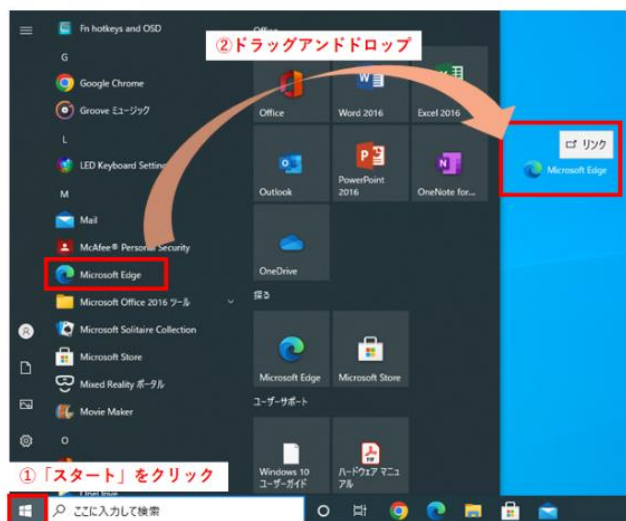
Fn hotkeys and OSD
G
Google Chrome
Groove ミュージック
L
LED Keyboard Settin
M
Mail
McAfee® Personal Security
Microsoft Edge
Microsoft Office 2016 ツール
Microsoft Solitaire Collection
Microsoft Store
Mixed Reality ポータル
Movie Maker
O

Office
②ドラッグアンドドロップ
Office
Word 2016
Excel 2016
Outlook
PowerPoint 2016
OneNote for...
OneDrive
探る
Microsoft Edge
Microsoft Store
ユーザーサポート
Windows 10 ユーザーガイド
ハードウェア マニュアル

リンク
Microsoft Edge

①「スタート」をクリック
ここに入力して検索